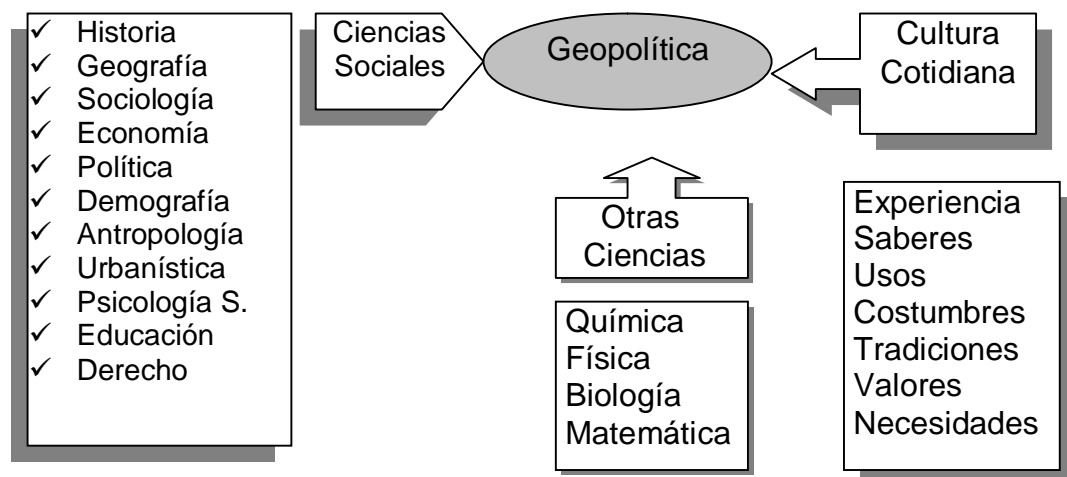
✓ Historia
✓ Geografía
✓ Sociología
✓ Economía
✓ Política
✓ Demografía
✓ Antropología
✓ Urbanística
✓ Psicología S.
✓ Educación
✓ Derecho

Ciencias Sociales

Geopolítica

Cultura Cotidiana

Otras Ciencias

Química
Física
Biología
Matemática

Experiencia
Saberes
Usos
Costumbres
Tradiciones
Valores
Necesidades